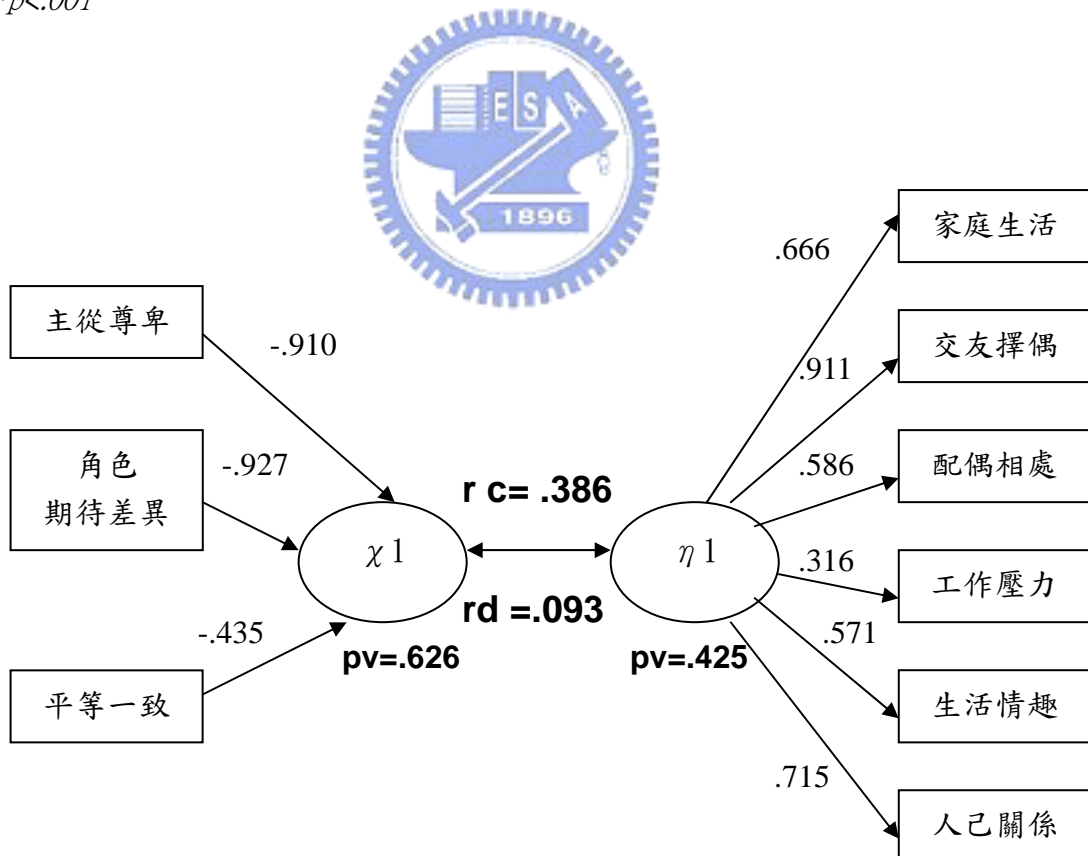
p<.001

ES

1896

主從尊卑

-.910

角色
期待差異

-.927

-.435

平等一致

$\chi 1$

pv=.626

r c= .386

rd =.093

$\eta 1$

pv=.425

.666

家庭生活

.911

交友擇偶

.586

配偶相處

.316

工作壓力

.571

生活情趣

.715

人己關係